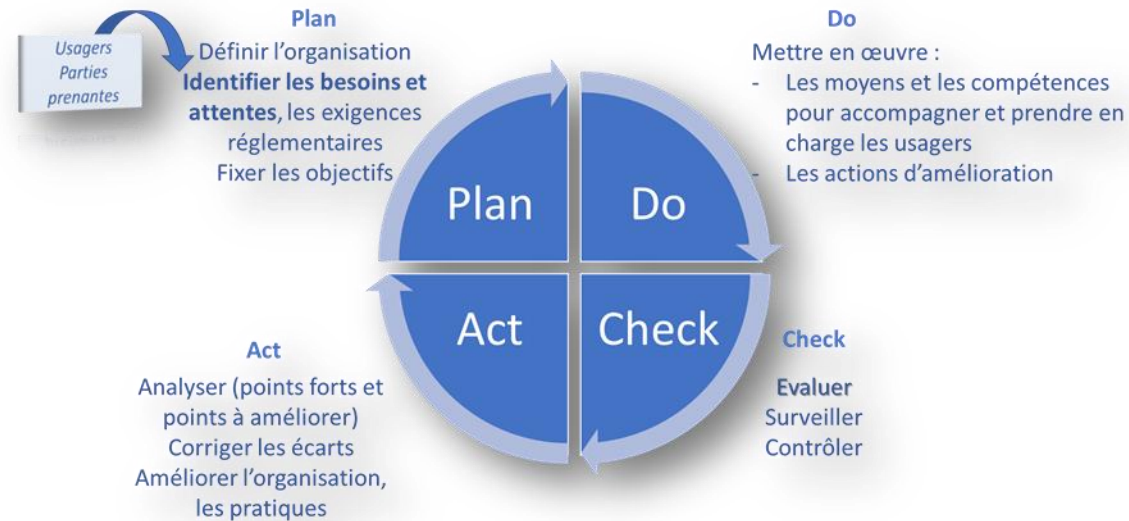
Usagers
Parties prenantes

Plan
Définir l'organisation
Identifier les besoins et attentes, les exigences réglementaires
Fixer les objectifs

Do
Mettre en œuvre :
- Les moyens et les compétences pour accompagner et prendre en charge les usagers
- Les actions d'amélioration

Plan

Do

Act

Check

Act
Analyser (points forts et points à améliorer)
Corriger les écarts
Améliorer l'organisation, les pratiques

Check
Evaluer
Surveiller
Contrôler